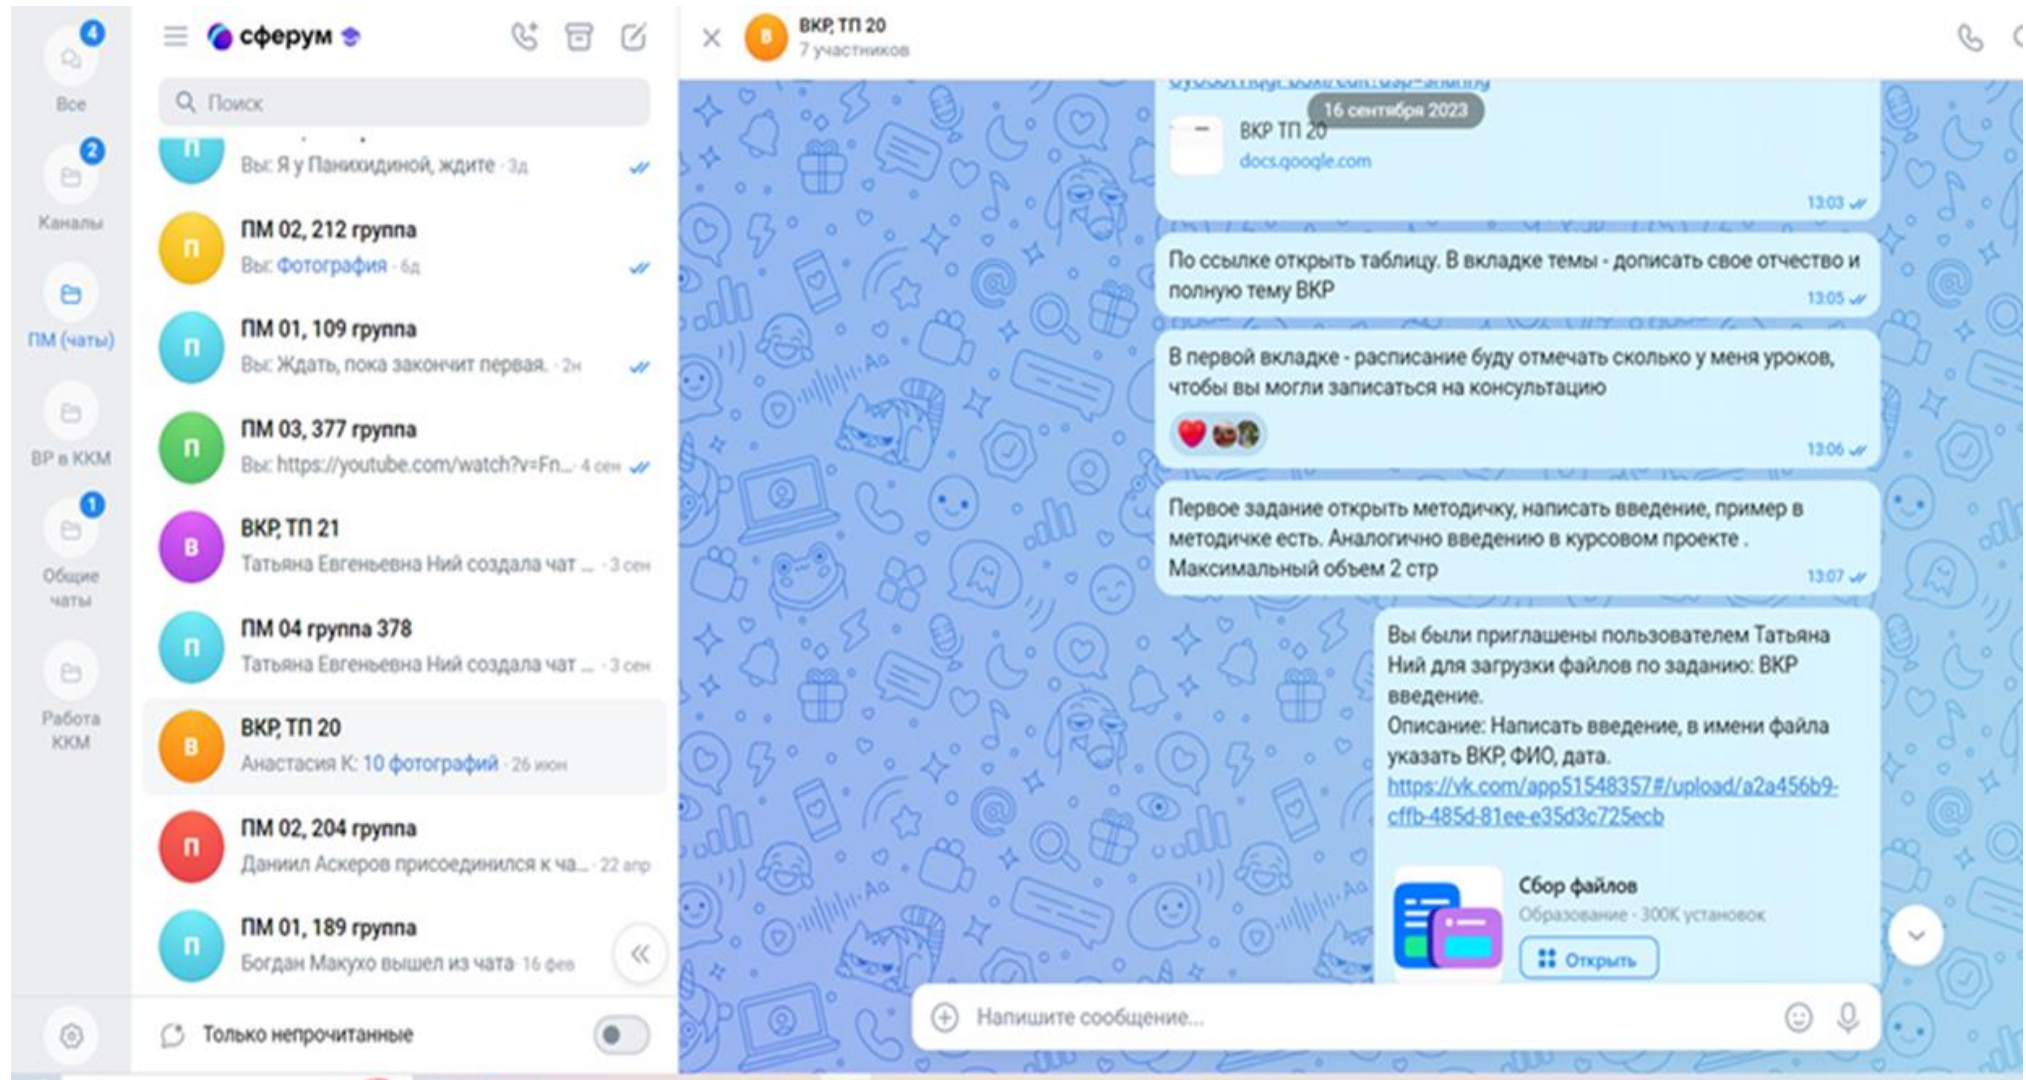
4
Все
2
Каналы
ПМ (чаты)
ВР в ККМ
1
Общие чаты
Работа ККМ

сферум

Поиск

П
Вы: Я у Панихидиной, ждите · 3д

П
ПМ 02, 212 группа
Вы: Фотография · 6д

П
ПМ 01, 109 группа
Вы: Ждать, пока закончит первая. · 2н

П
ПМ 03, 377 группа
Вы: https://youtube.com/watch?v=Fn... · 4 сен

В
ВКР, ТП 21
Татьяна Евгеньевна Ний создала чат ... · 3 сен

П
ПМ 04 группа 378
Татьяна Евгеньевна Ний создала чат ... · 3 сен

В
ВКР, ТП 20
Анастасия К: 10 фотографий · 26 июн

П
ПМ 02, 204 группа
Даниил Аскеров присоединился к ча... · 22 апр

П
ПМ 01, 189 группа
Богдан Макухо вышел из чата · 16 фев

Только непрочитанные

В
ВКР, ТП 20
7 участников

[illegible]
16 сентября 2023
ВКР ТП 20
docs.google.com
13:03

По ссылке открыть таблицу. В вкладке темы - дописать свое отчество и полную тему ВКР
13:05

В первой вкладке - расписание буду отмечать сколько у меня уроков, чтобы вы могли записаться на консультацию
13:06

Первое задание открыть методичку, написать введение, пример в методичке есть. Аналогично введению в курсовом проекте . Максимальный объем 2 стр
13:07

Вы были приглашены пользователем Татьяна Ний для загрузки файлов по заданию: ВКР введение.
Описание: Написать введение, в имени файла указать ВКР, ФИО, дата.
https://vk.com/app51548357#/upload/a2a456b9-cffb-485d-81ee-e35d3c725ecb

Сбор файлов
Образование · 300K установок
Открыть

Напишите сообщение...